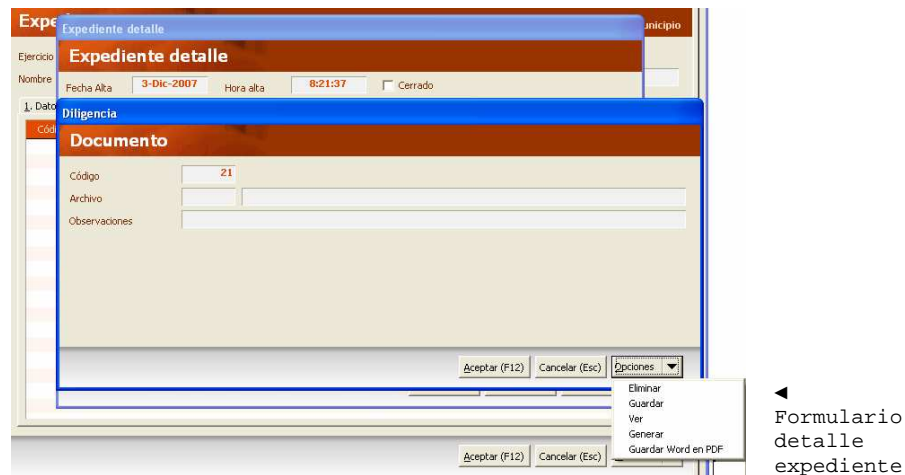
Expe
Expediente detalle
unicipio
Expediente detalle
Ejercicio
Nombre
Fecha Alta 3-Dic-2007 Hora alta 8:21:37 Cerrado
1. Dato
Cód
Diligencia
Documento
Código 21
Archivo
Observaciones
Aceptar (F12) Cancelar (Esc) Opciones
Eliminar
Guardar
Ver
Generar
Guardar Word en PDF
Aceptar (F12) Cancelar (Esc)
◄
Formulario detalle expediente